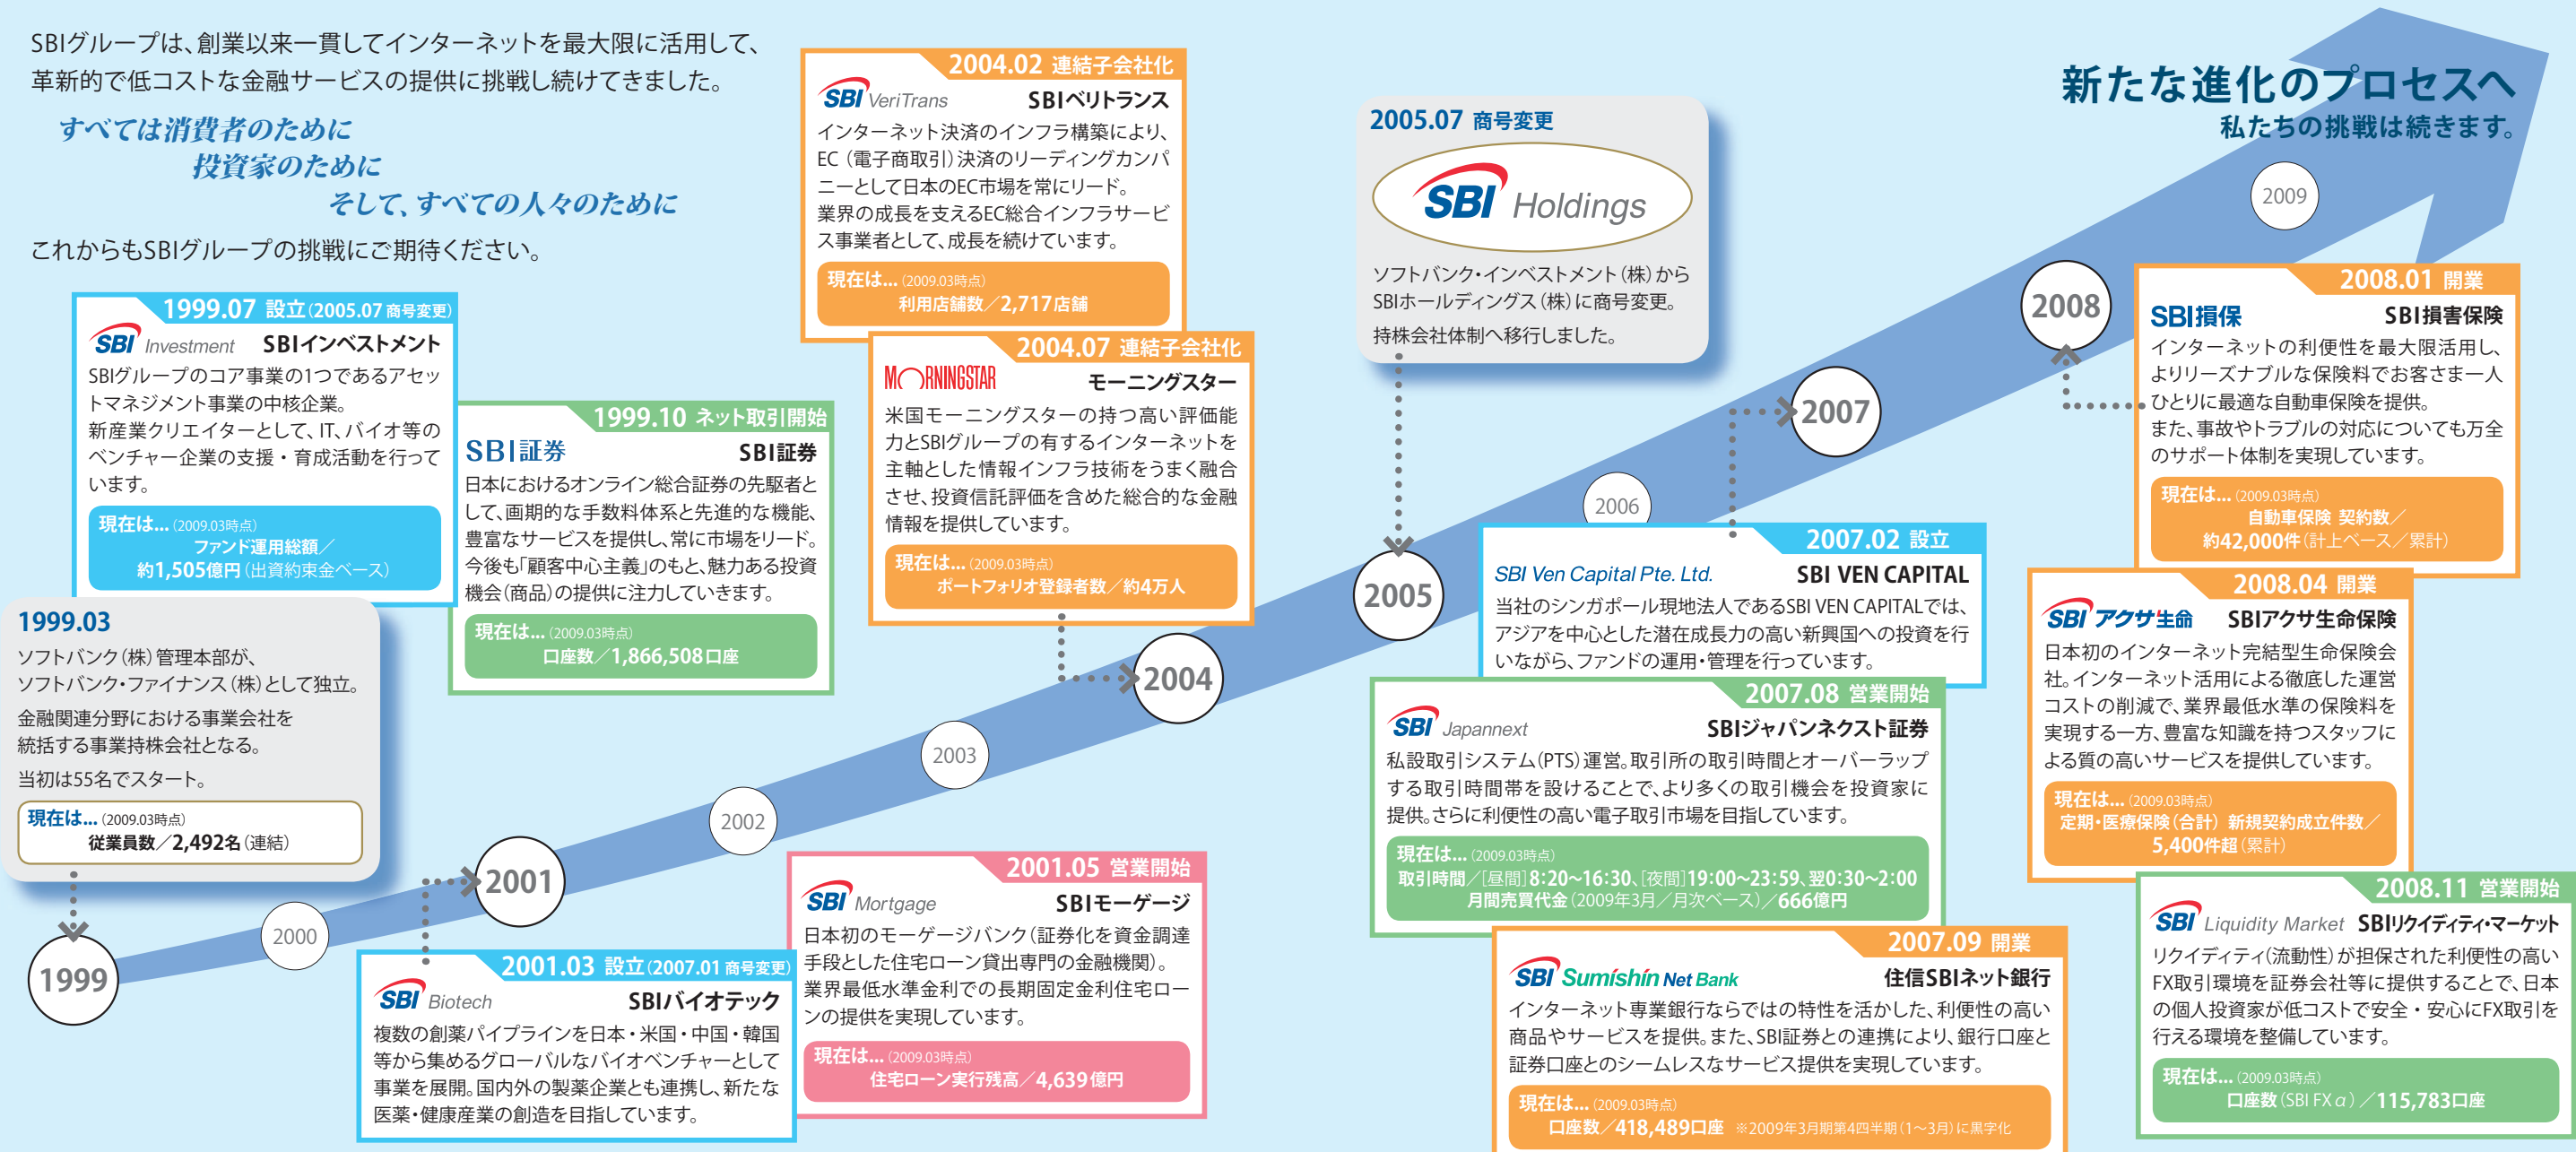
SBIグループは、創業以来一貫してインターネットを最大限に活用して、革新的で低コストな金融サービスの提供に挑戦し続けてきました。

すべては消費者のために
投資家のために
そして、すべての人々のために

これからもSBIグループの挑戦にご期待ください。

新たな進化のプロセスへ
私たちの挑戦は続きます。

1999.07 設立(2005.07 商号変更)
SBI Investment SBIインベストメント
SBIグループのコア事業の1つであるアセットマネジメント事業の中核企業。
新産業クリエイターとして、IT、バイオ等のベンチャー企業の支援・育成活動を行っています。
現在は…(2009.03時点)
ファンド運用総額／約1,505億円(出資約束金ベース)

1999.03
ソフトバンク(株)管理本部が、ソフトバンク・ファイナンス(株)として独立。
金融関連分野における事業会社を統括する事業持株会社となる。
当初は55名でスタート。
現在は…(2009.03時点)
従業員数／2,492名(連結)

1999.10 ネット取引開始
SBI証券 SBI証券
日本におけるオンライン総合証券の先駆者として、画期的な手数料体系と先進的な機能、豊富なサービスを提供し、常に市場をリード。今後も「顧客中心主義」のもと、魅力ある投資機会(商品)の提供に注力していきます。
現在は…(2009.03時点)
口座数／1,866,508口座

2004.02 連結子会社化
SBI VeriTrans SBIベリトランス
インターネット決済のインフラ構築により、EC(電子商取引)決済のリーディングカンパニーとして日本のEC市場を常にリード。
業界の成長を支えるEC総合インフラサービス事業者として、成長を続けています。
現在は…(2009.03時点)
利用店舗数／2,717店舗

2004.07 連結子会社化
MORNINGSTAR モーニングスター
米国モーニングスターの持つ高い評価能力とSBIグループの有するインターネットを主軸とした情報インフラ技術をうまく融合させ、投資信託評価を含めた総合的な金融情報を提供しています。
現在は…(2009.03時点)
ポートフォリオ登録者数／約4万人

2005.07 商号変更
SBI Holdings
ソフトバンク・インベストメント(株)からSBIホールディングス(株)に商号変更。
持株会社体制へ移行しました。

1999 2000 2001 2002 2003 2004 2005 2006 2007 2008 2009

2001.03 設立(2007.01 商号変更)
SBI Biotech SBIバイオテック
複数の創薬パイプラインを日本・米国・中国・韓国等から集めるグローバルなバイオベンチャーとして事業を展開。国内外の製薬企業とも連携し、新たな医薬・健康産業の創造を目指しています。

2001.05 営業開始
SBI Mortgage SBIモーゲージ
日本初のモーゲージバンク(証券化を資金調達手段とした住宅ローン貸出専門の金融機関)。業界最低水準金利での長期固定金利住宅ローンの提供を実現しています。
現在は…(2009.03時点)
住宅ローン実行残高／4,639億円

2007.02 設立
SBI Ven Capital Pte. Ltd. SBI VEN CAPITAL
当社のシンガポール現地法人であるSBI VEN CAPITALでは、アジアを中心とした潜在成長力の高い新興国への投資を行いながら、ファンドの運用・管理を行っています。

2007.08 営業開始
SBI Japannext SBIジャパンネクスト証券
私設取引システム(PTS)運営。取引所の取引時間とオーバーラップする取引時間帯を設けることで、より多くの取引機会を投資家に提供。さらに利便性の高い電子取引市場を目指しています。
現在は…(2009.03時点)
取引時間／[昼間]8:20~16:30、[夜間]19:00~23:59、翌0:30~2:00
月間売買代金(2009年3月／月次ベース)／666億円

2007.09 開業
SBI Sumishin Net Bank 住信SBIネット銀行
インターネット専業銀行ならではの特性を活かした、利便性の高い商品やサービスを提供。また、SBI証券との連携により、銀行口座と証券口座とのシームレスなサービス提供を実現しています。
現在は…(2009.03時点)
口座数／418,489口座 ※2009年3月期第4四半期(1~3月)に黒字化

2008.01 開業
SBI損保 SBI損害保険
インターネットの利便性を最大限活用し、よりリーズナブルな保険料でお客さま一人ひとりに最適な自動車保険を提供。
また、事故やトラブルの対応についても万全のサポート体制を実現しています。
現在は…(2009.03時点)
自動車保険 契約数／約42,000件(計上ベース／累計)

2008.04 開業
SBI アクサ生命 SBIアクサ生命保険
日本初のインターネット完結型生命保険会社。インターネット活用による徹底した運営コストの削減で、業界最低水準の保険料を実現する一方、豊富な知識を持つスタッフによる質の高いサービスを提供しています。
現在は…(2009.03時点)
定期・医療保険(合計)新規契約成立件数／5,400件超(累計)

2008.11 営業開始
SBI Liquidity Market SBIリクイディティ・マーケット
リクイディティ(流動性)が担保された利便性の高いFX取引環境を証券会社等に提供することで、日本の個人投資家が低コストで安全・安心にFX取引を行える環境を整備しています。
現在は…(2009.03時点)
口座数(SBI FX α)／115,783口座